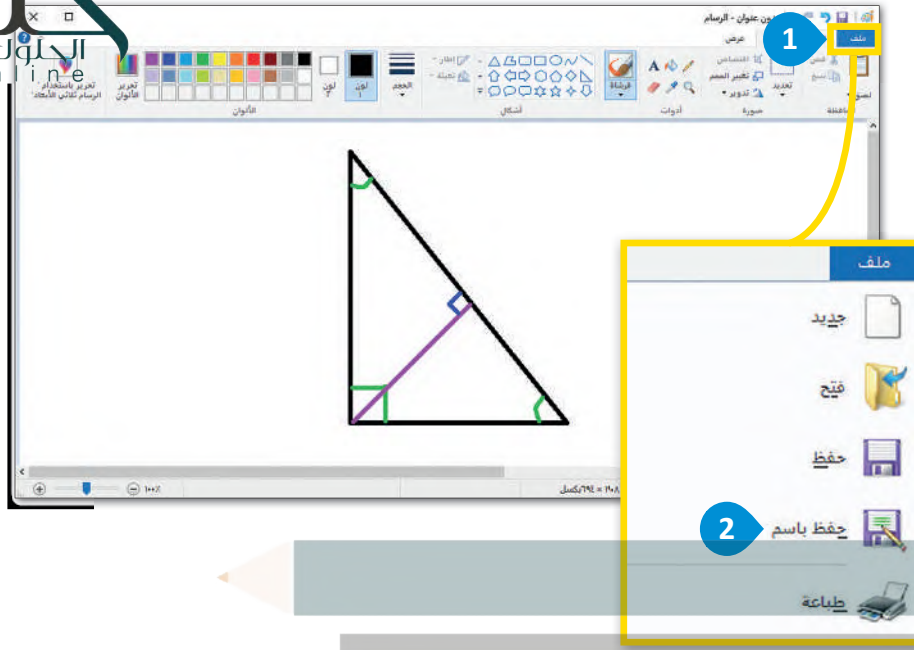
بدون عنوان - الرسام

ملف
عرض

1

تحديد
اقتصاص
تغيير الحجم
تدوير
صورة
أدوات
فرشاة
أشكال
مخطط
تعبئة
الحجم
لون 1
لون 2
الألوان
تحرير الألوان
تحرير باستخدام الرسام ثلاثي الأبعاد

الحلول
line

١٠٠٪
بكسل

ملف
جديد
فتح
حفظ
2
حفظ باسم
طباعة